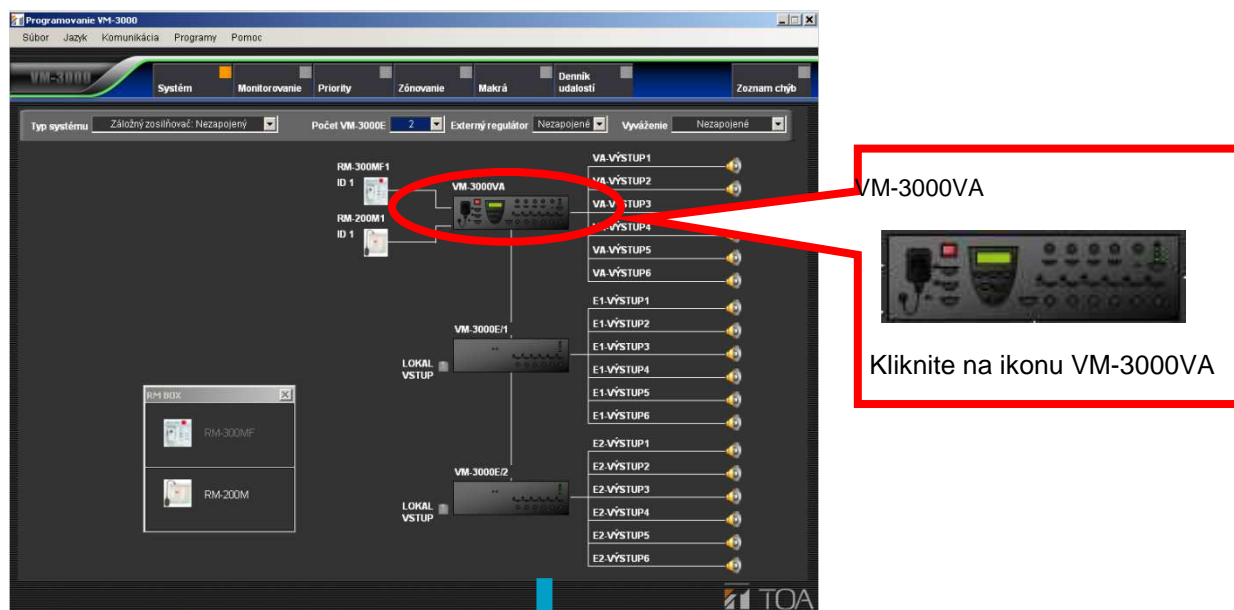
Programovanie VM-3000

Súbor Jazyk Komunikácia Programy Pomoc

VM-3000

Systém Monitorovanie Priority Zónovanie Makrá Denník udalostí Zoznam chýb

Typ systému Záložný zosilňovač: Nezapojený Počet VM-3000E 2 Externý regulátor Nezapojené Vyváženie Nezapojené

RM-300MF1
ID 1
RM-200M1
ID 1

VM-3000VA

VA-VÝSTUP1
VA-VÝSTUP2
VA-VÝSTUP3
VA-VÝSTUP4
VA-VÝSTUP5
VA-VÝSTUP6

VM-3000E/1
LOKAL VSTUP

E1-VÝSTUP1
E1-VÝSTUP2
E1-VÝSTUP3
E1-VÝSTUP4
E1-VÝSTUP5
E1-VÝSTUP6

VM-3000E/2
LOKAL VSTUP

E2-VÝSTUP1
E2-VÝSTUP2
E2-VÝSTUP3
E2-VÝSTUP4
E2-VÝSTUP5
E2-VÝSTUP6

RM BOX
RM-300MF
RM-200M

TOA

VM-3000VA

Kliknite na ikonu VM-3000VA